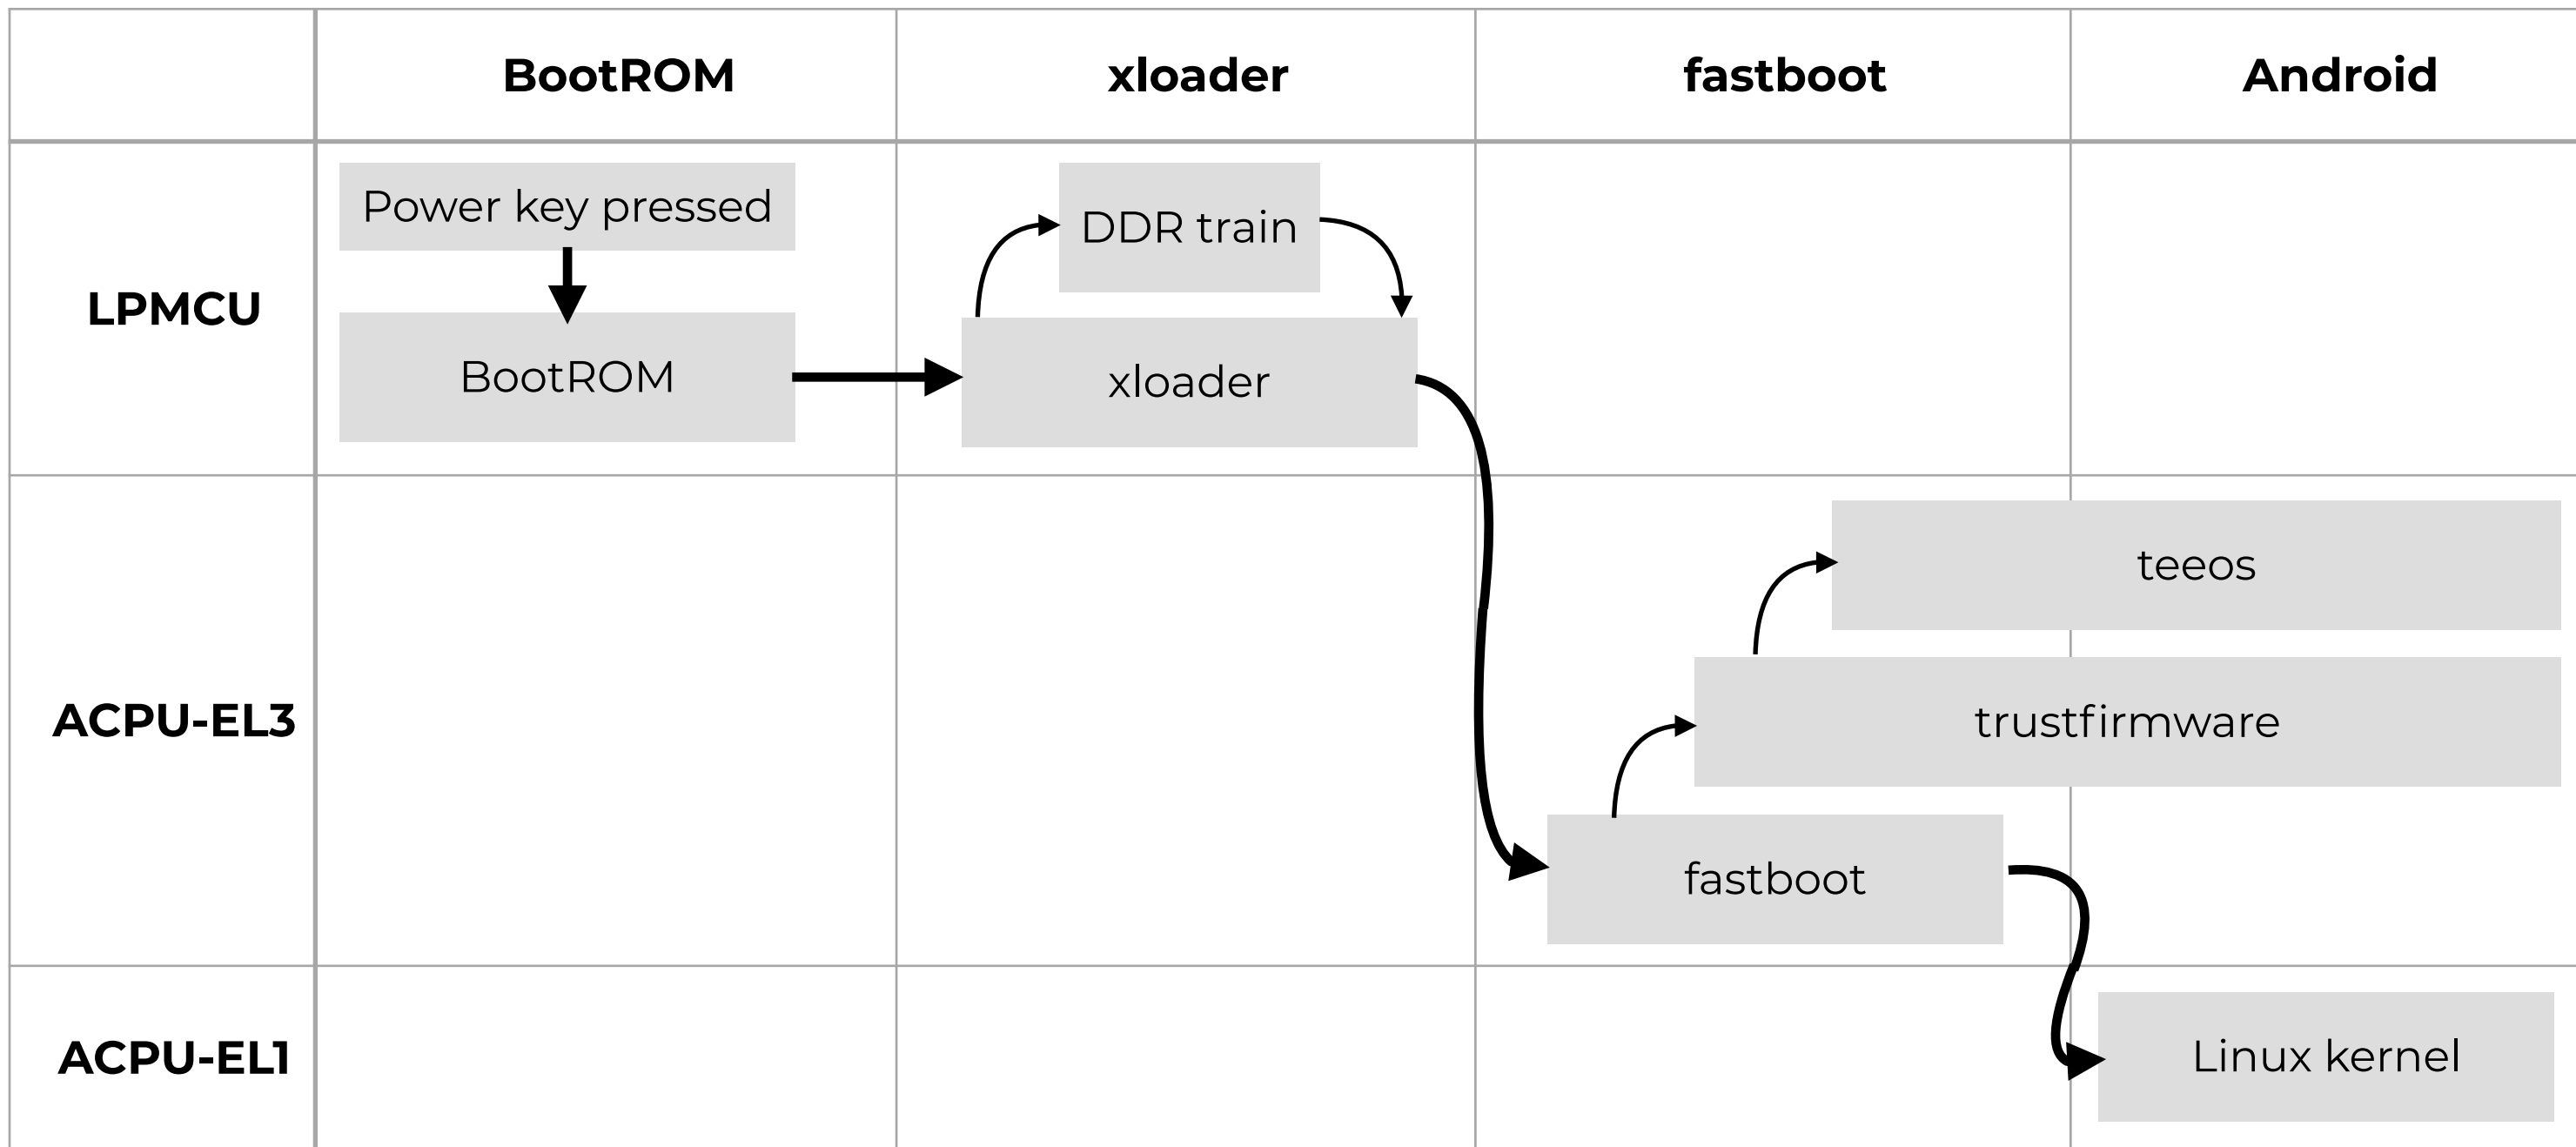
| | BootROM | xloader | fastboot | Android |
|---|---|---|---|---|
| LPMCU | Power key pressed<br>BootROM | DDR train<br>xloader | | |
| ACPU-EL3 | | | teeos<br>trustfirmware<br>fastboot | |
| ACPU-EL1 | | | | Linux kernel |